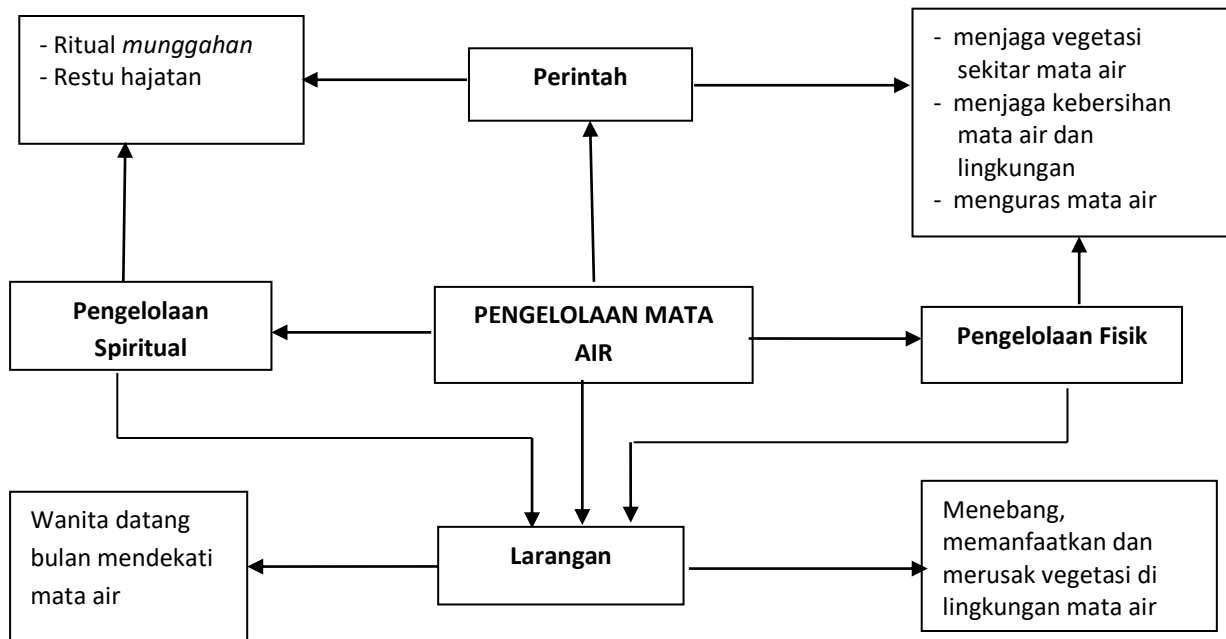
- Ritual munggahan
- Restu hajatan

Perintah

- menjaga vegetasi sekitar mata air
- menjaga kebersihan mata air dan lingkungan
- menguras mata air

Pengelolaan Spiritual

PENGELOLAAN MATA AIR

Pengelolaan Fisik

Wanita datang bulan mendekati mata air

Larangan

Menebang, memanfaatkan dan merusak vegetasi di lingkungan mata air